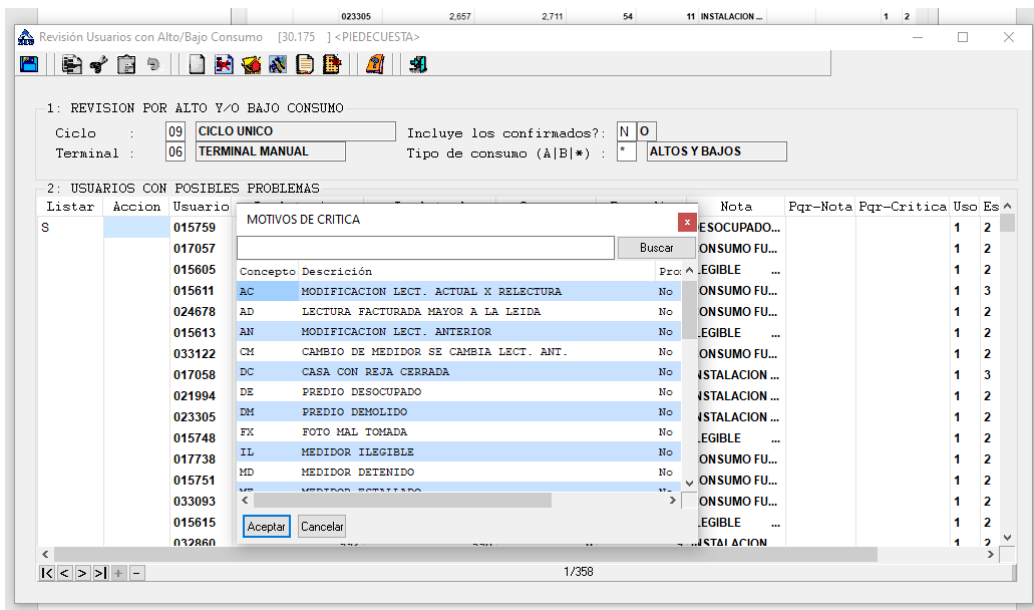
023305 2,657 2,711 54 11 INSTALACION ... 1 2

Revisión Usuarios con Alto/Bajo Consumo [30.175 ] <PIEDECUESTA>

1: REVISION POR ALTO Y/O BAJO CONSUMO

Ciclo : 09 CICLO UNICO
Terminal : 06 TERMINAL MANUAL
Incluye los confirmados?: N O
Tipo de consumo (A|B|*) : * ALTOS Y BAJOS

2: USUARIOS CON POSIBLES PROBLEMAS

| Listar | Accion | Usuario | Nota | Pqr-Nota | Pqr-Critica | Uso | Es |
|---|---|---|---|---|---|---|---|
| S | | 015759 | DESOCUPADO... | | | 1 | 2 |
| | | 017057 | CONSUMO FU... | | | 1 | 2 |
| | | 015605 | LEGIBLE ... | | | 1 | 2 |
| | | 015611 | CONSUMO FU... | | | 1 | 3 |
| | | 024678 | CONSUMO FU... | | | 1 | 2 |
| | | 015613 | LEGIBLE ... | | | 1 | 2 |
| | | 033122 | CONSUMO FU... | | | 1 | 2 |
| | | 017058 | INSTALACION ... | | | 1 | 3 |
| | | 021994 | INSTALACION ... | | | 1 | 2 |
| | | 023305 | INSTALACION ... | | | 1 | 2 |
| | | 015748 | LEGIBLE ... | | | 1 | 2 |
| | | 017738 | CONSUMO FU... | | | 1 | 2 |
| | | 015751 | CONSUMO FU... | | | 1 | 2 |
| | | 033093 | CONSUMO FU... | | | 1 | 2 |
| | | 015615 | LEGIBLE ... | | | 1 | 2 |
| | | 032860 | INSTALACION | | | 1 | 2 |

MOTIVOS DE CRITICA
Buscar

| Concepto | Descrición | Pro |
|---|---|---|
| AC | MODIFICACION LECT. ACTUAL X RELECTURA | No |
| AD | LECTURA FACTURADA MAYOR A LA LEIDA | No |
| AN | MODIFICACION LECT. ANTERIOR | No |
| CM | CAMBIO DE MEDIDOR SE CAMBIA LECT. ANT. | No |
| DC | CASA CON REJA CERRADA | No |
| DE | PREDIO DESOCUPADO | No |
| DM | PREDIO DEMOLIDO | No |
| FX | FOTO MAL TOMADA | No |
| IL | MEDIDOR ILEGIBLE | No |
| MD | MEDIDOR DETENIDO | No |
| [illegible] | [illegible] | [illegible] |

Aceptar Cancelar

1/358